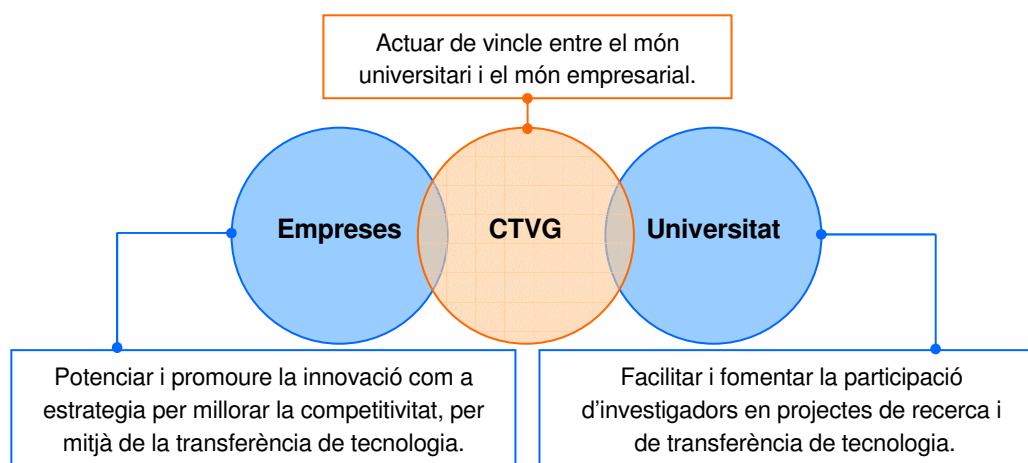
Actuar de vincle entre el món universitari i el món empresarial.

Empreses

CTVG

Universitat

Potenciar i promoure la innovació com a estrategia per millorar la competitivitat, per mitjà de la transferència de tecnologia.

Facilitar i fomentar la participació d’investigadors en projectes de recerca i de transferència de tecnologia.